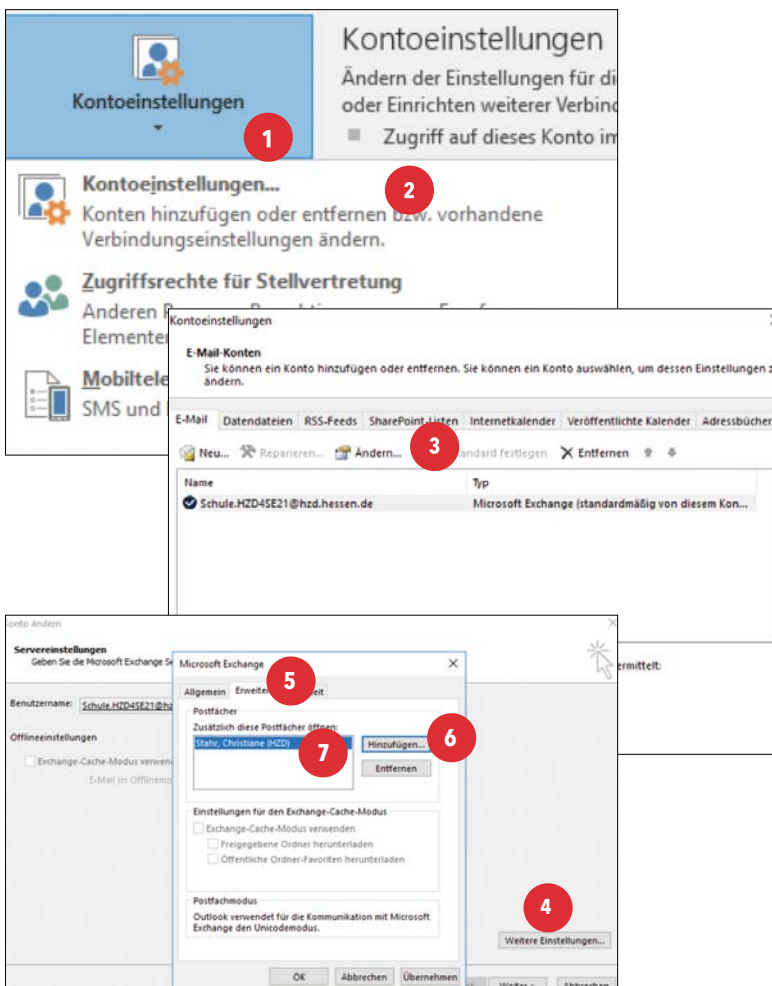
Kontoeinstellungen

1

Kontoeinstellungen

Ändern der Einstellungen für di
oder Einrichten weiterer Verbind

Zugriff auf dieses Konto im

Kontoeinstellungen...
Konten hinzufügen oder entfernen bzw. vorhandene Verbindungseinstellungen ändern.

2

Zugriffsrechte für Stellvertretung
Anderen P
Elementer

Mobiltele
SMS und

Kontoeinstellungen

E-Mail-Konten
Sie können ein Konto hinzufügen oder entfernen. Sie können ein Konto auswählen, um dessen Einstellungen zu ändern.

E-Mail | Datendateien | RSS-Feeds | SharePoint-Listen | Internetkalender | Veröffentlichte Kalender | Adressbücher

Neu... Reparieren... Ändern... 3 Standard festlegen Entfernen

| Name | Typ |
|---|---|
| Schule.HZD4SE21@hzd.hessen.de | Microsoft Exchange (standardmäßig von diesem Kon... |

Konto ändern

Servereinstellungen
Geben Sie die Microsoft Exchange Se

ermittelt:

Benutzername: Schule.HZD4SE21@hz

Offlineeinstellungen

Exchange-Cache-Modus verwende
E-Mail im Offlinemo

Microsoft Exchange

5

Allgemein Erweitert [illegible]eit

Postfächer
Zusätzlich diese Postfächer öffnen:
Stahr, Christiane (HZD)

7

Hinzufügen...

6

Entfernen

Einstellungen für den Exchange-Cache-Modus
Exchange-Cache-Modus verwenden
Freigegebene Ordner herunterladen
Öffentliche Ordner-Favoriten herunterladen

Postfachmodus
Outlook verwendet für die Kommunikation mit Microsoft Exchange den Unicodemodus.

OK Abbrechen Übernehmen

4

Weitere Einstellungen...

Weiter > Abbrechen